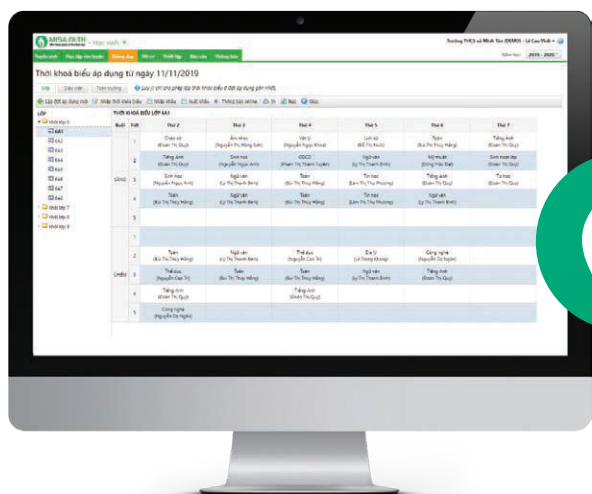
MISA QLTH - Học sinh

Trường THCS số Minh Tân (DEMO) - Lê Cao Vinh

Năm học: 2019 - 2020

Thời khoá biểu áp dụng từ ngày 11/11/2019

Lớp | Giáo viên | Toàn trường

Lưu ý: Chỉ cho phép lập thời khoá biểu ở thời áp dụng gần nhất.

Lập thời áp dụng mới | Nhập thời khoá biểu | Nhập khẩu | Xuất khẩu | Thông báo

LỚP

Khối lớp 6

6A1

6A2

6A3

6A4

6A5

6A6

6A7

6A8

Khối lớp 7

Khối lớp 8

Khối lớp 9

THỜI KHOÁ BIỂU LỚP 6A1

| Buổi | Tiết | Thứ 2 | Thứ 3 | Thứ 4 | Thứ 5 | Thứ 6 | Thứ 7 |
|---|---|---|---|---|---|---|---|
| Sáng | 1 | Chào cờ (Đoàn Thị Quý) | Âm nhạc (Nguyễn Thị Hồng Sơn) | Vật lý (Nguyễn Ngọc Khoa) | Lịch sử (Đỗ Thị Huệ) | Toán (Bùi Thị Thùy Hằng) | Tiếng Anh (Đoàn Thị Quý) |
| | 2 | Tiếng Anh (Đoàn Thị Quý) | Sinh học (Nguyễn Ngọc Anh) | GDCD (Phạm Thị Thanh Tuyền) | Ngữ văn (Lý Thị Thanh Bình) | Mỹ thuật (Đặng Hữu Đạt) | Sinh hoạt lớp (Đoàn Thị Quý) |
| | 3 | Sinh học (Nguyễn Ngọc Anh) | Ngữ văn (Lý Thị Thanh Bình) | Toán (Bùi Thị Thùy Hằng) | Tin học (Lâm Thị Thu Phương) | Tiếng Anh (Đoàn Thị Quý) | Tự học (Đoàn Thị Quý) |
| | 4 | Toán (Bùi Thị Thùy Hằng) | Ngữ văn (Lý Thị Thanh Bình) | Toán (Bùi Thị Thùy Hằng) | Tin học (Lâm Thị Thu Phương) | Ngữ văn (Lý Thị Thanh Bình) | |
| | 5 | | | | | | |
| Chiều | 1 | | | | | | |
| | 2 | Toán (Bùi Thị Thùy Hằng) | Ngữ văn (Lý Thị Thanh Bình) | Thể dục (Nguyễn Cao Trí) | Địa lý (Lý Trung Khang) | Công nghệ (Nguyễn Du Ngân) | |
| | 3 | Thể dục (Nguyễn Cao Trí) | Toán (Bùi Thị Thùy Hằng) | Toán (Bùi Thị Thùy Hằng) | Ngữ văn (Lý Thị Thanh Bình) | Tiếng Anh (Đoàn Thị Quý) | |
| | 4 | Tiếng Anh (Đoàn Thị Quý) | | Tiếng Anh (Đoàn Thị Quý) | | | |
| | 5 | Công nghệ (Nguyễn Du Ngân) | | | | | |